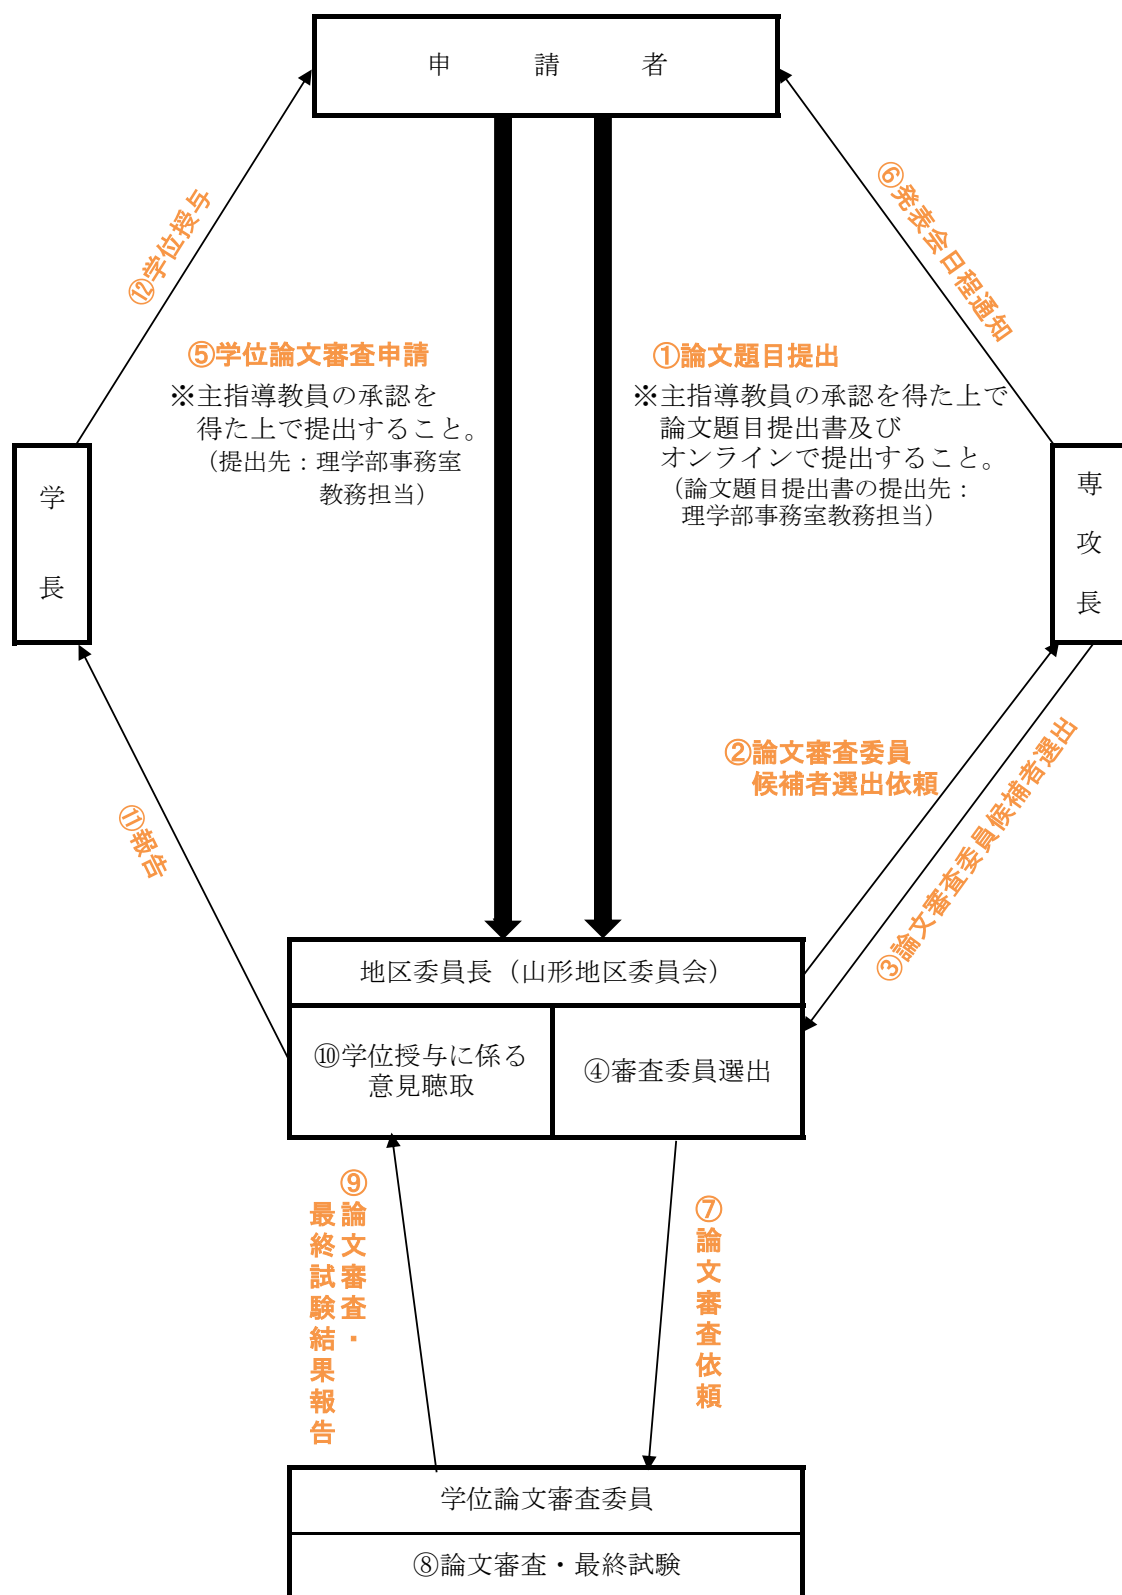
申　請　者

⑫学位授与

⑥発表会日程通知

⑤学位論文審査申請
※主指導教員の承認を得た上で提出すること。
（提出先：理学部事務室教務担当）

①論文題目提出
※主指導教員の承認を得た上で論文題目提出書及びオンラインで提出すること。
（論文題目提出書の提出先：理学部事務室教務担当）

学
長

専
攻
長

②論文審査委員候補者選出依頼

③論文審査委員候補者選出

⑪報告

地区委員長（山形地区委員会）

⑩学位授与に係る意見聴取

④審査委員選出

⑨論文審査・最終試験結果報告

⑦論文審査依頼

学位論文審査委員

⑧論文審査・最終試験